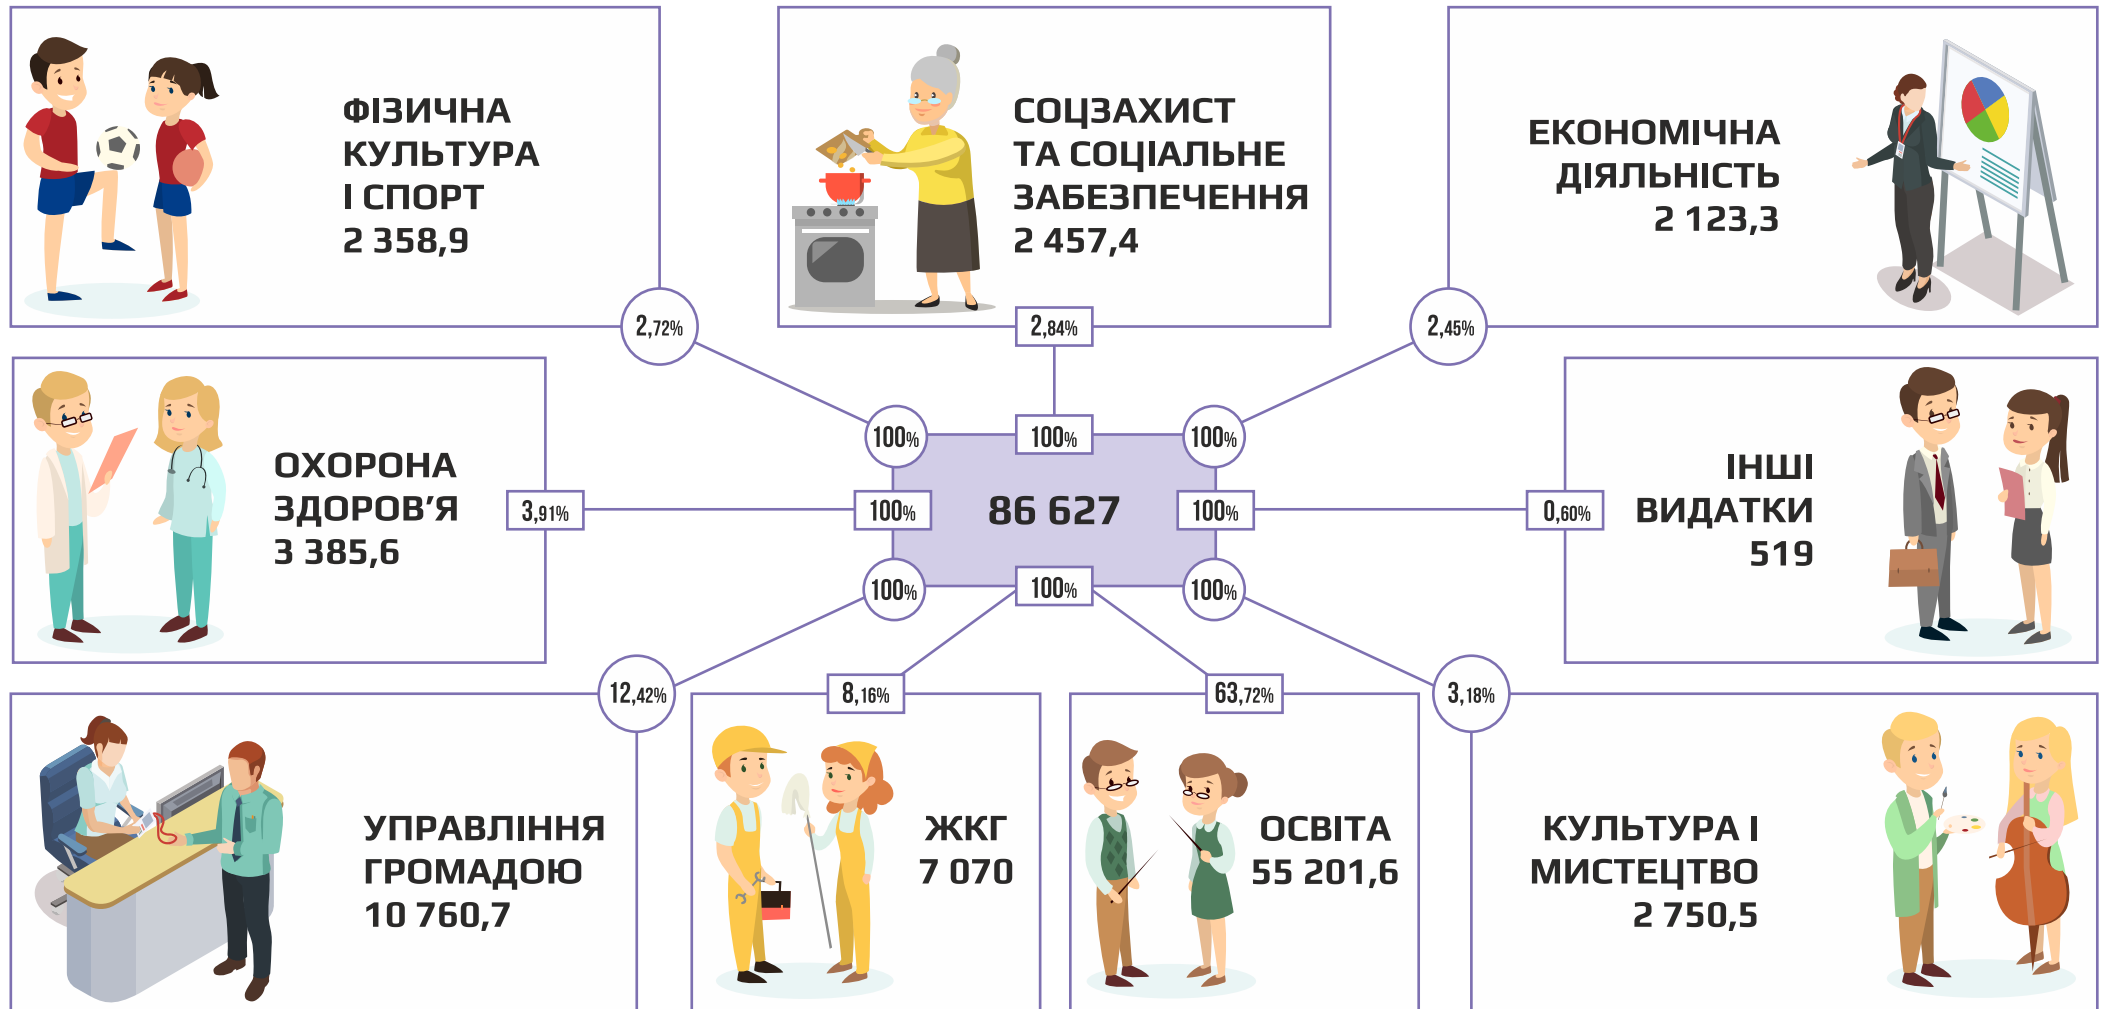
ФІЗИЧНА КУЛЬТУРА І СПОРТ
2 358,9

СОЦЗАХИСТ ТА СОЦІАЛЬНЕ ЗАБЕЗПЕЧЕННЯ
2 457,4

ЕКОНОМІЧНА ДІЯЛЬНІСТЬ
2 123,3

2,72%

2,84%

2,45%

100%

100%

100%

ОХОРОНА ЗДОРОВ'Я
3 385,6

3,91%

100%

86 627

100%

0,60%

ІНШІ ВИДАТКИ
519

100%

100%

100%

12,42%

8,16%

63,72%

3,18%

УПРАВЛІННЯ ГРОМАДОЮ
10 760,7

ЖКГ
7 070

ОСВІТА
55 201,6

КУЛЬТУРА І МИСТЕЦТВО
2 750,5